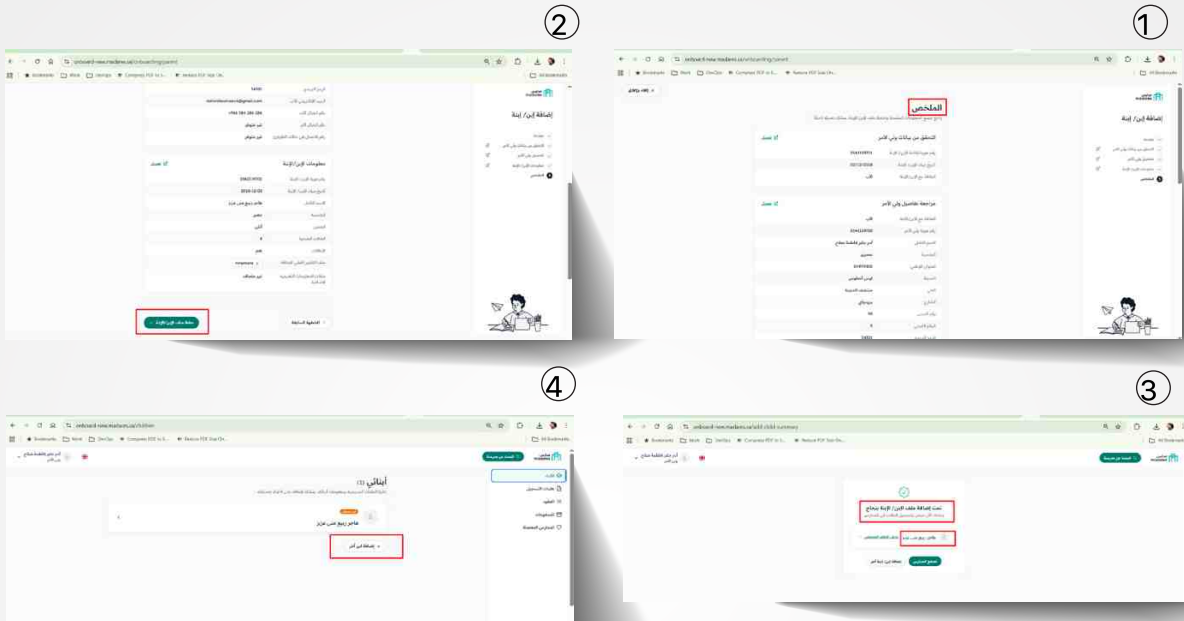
②

onboard-new.madaeres.sa/onboarding/parent

معلومات الابن/الابنة

حفظ ملف الابن/الابنة

①

onboard-new.madaeres.sa/onboarding/parent

الملخص

إضافة إبن/ إبنة

التحقق من بيانات ولي الأمر

مراجعة تفاصيل ولي الأمر

④

onboard-new.madaeres.sa/children

أبنائي (1)

ماجد ربيع علي عزيز

إضافة ابن آخر

③

onboard-new.madaeres.sa/add-child-summary

تمت إضافة ملف الابن/ الابنة بنجاح